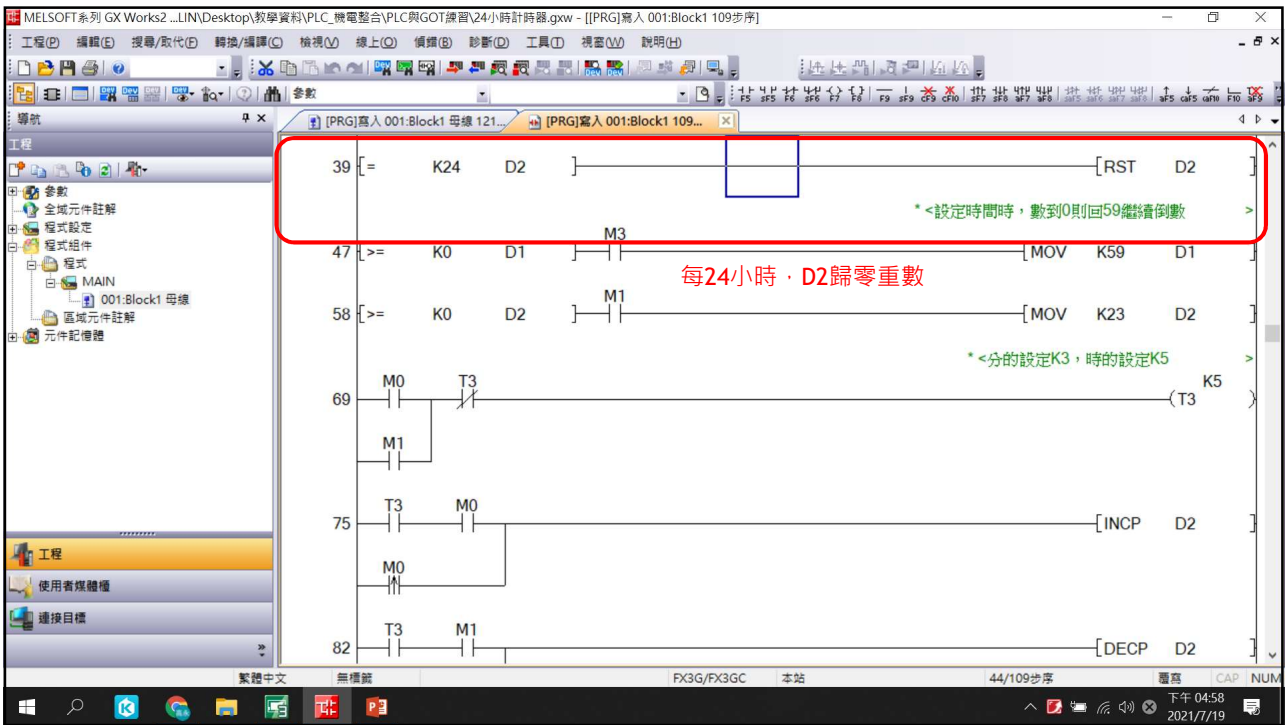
MELSOFT系列 GX Works2 ...LIN\Desktop\教學資料\PLC_機電整合\PLC與GOT練習\24小時計時器.gxw - [[PRG]寫入 001:Block1 109步序]

工程(P) 編輯(E) 搜尋/取代(F) 轉換/編譯(C) 檢視(V) 線上(O) 偵錯(B) 診斷(D) 工具(T) 視窗(W) 說明(H)

參數

導航

工程

參數
全域元件註解
程式設定
程式組件
程式
MAIN
001:Block1 母線
區域元件註解
元件記憶體

工程
使用者媒體櫃
連接目標

[PRG]寫入 001:Block1 母線 121...
[PRG]寫入 001:Block1 109...

39 [= K24 D2 ] [RST D2 ]

*<設定時間時，數到0則回59繼續倒數 >

47 [>= K0 D1 ] M3 [MOV K59 D1 ]

每24小時，D2歸零重數

58 [>= K0 D2 ] M1 [MOV K23 D2 ]

*<分的設定K3，時的設定K5 >

69 M0 T3 K5 (T3 )
M1

75 T3 M0 [INCP D2 ]
M0

82 T3 M1 [DECP D2 ]

繁體中文 無標籤 FX3G/FX3GC 本站 44/109步序 覆寫 CAP NUM

下午 04:58
2021/7/19